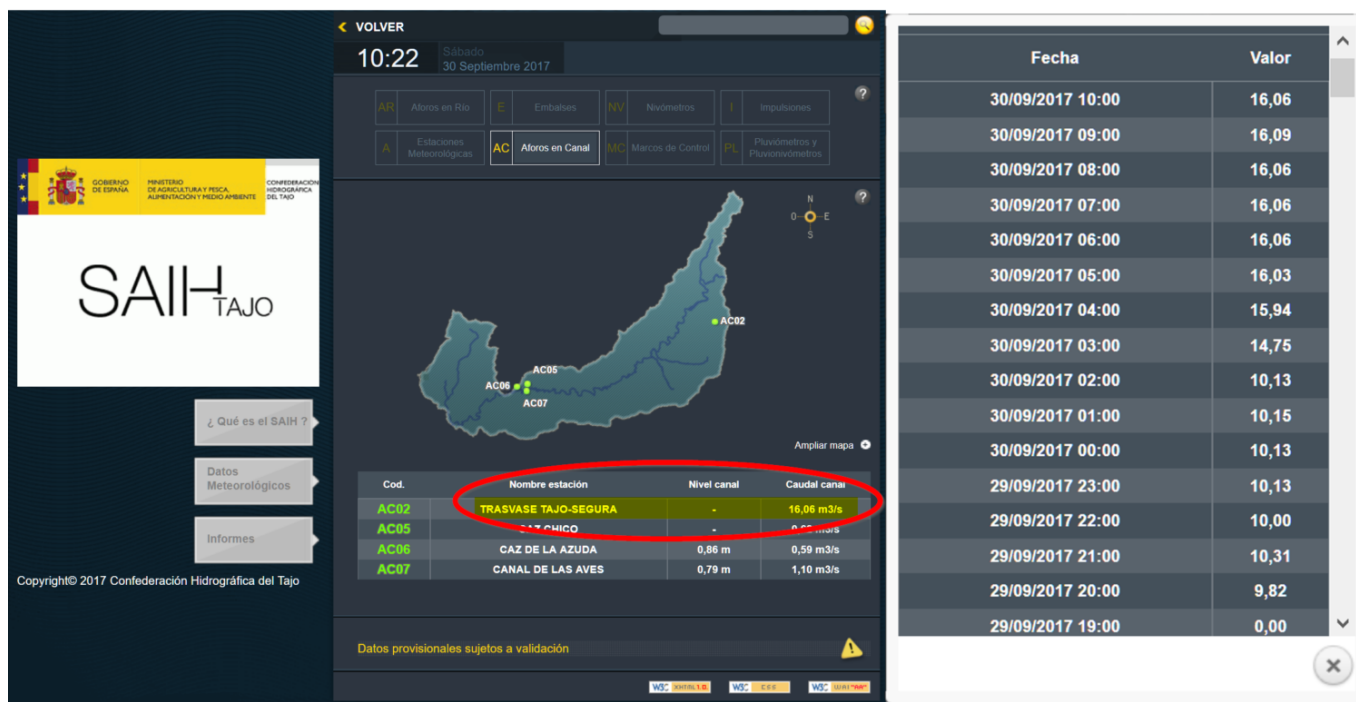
GOBIERNO DE ESPAÑA
MINISTERIO DE AGRICULTURA Y PESCA, ALIMENTACIÓN Y MEDIO AMBIENTE
CONFEDERACIÓN HIDROGRÁFICA DEL TAJO

SAIH TAJO

¿ Qué es el SAIH ?
Datos Meteorológicos
Informes

Copyright© 2017 Confederación Hidrográfica del Tajo

VOLVER
10:22
Sábado
30 Septiembre 2017

AR Aforos en Río
E Embalses
NV Nivómetros
I Impulsiones
A Estaciones Meteorológicas
AC Aforos en Canal
MC Marcos de Control
PL Pluviómetros y Pluvionivómetros

N
O E
S

AC02
AC05
AC06
AC07

Ampliar mapa

| Cod. | Nombre estación | Nivel canal | Caudal canal |
|---|---|---|---|
| AC02 | TRASVASE TAJO-SEGURA | - | 16,06 m3/s |
| AC05 | CAZ CHICO | - | 0,05 m3/s |
| AC06 | CAZ DE LA AZUDA | 0,86 m | 0,59 m3/s |
| AC07 | CANAL DE LAS AVES | 0,79 m | 1,10 m3/s |

Datos provisionales sujetos a validación

W3C XHTML 1.0
W3C CSS
W3C WAI-AA

| Fecha | Valor |
|---|---|
| 30/09/2017 10:00 | 16,06 |
| 30/09/2017 09:00 | 16,09 |
| 30/09/2017 08:00 | 16,06 |
| 30/09/2017 07:00 | 16,06 |
| 30/09/2017 06:00 | 16,06 |
| 30/09/2017 05:00 | 16,03 |
| 30/09/2017 04:00 | 15,94 |
| 30/09/2017 03:00 | 14,75 |
| 30/09/2017 02:00 | 10,13 |
| 30/09/2017 01:00 | 10,15 |
| 30/09/2017 00:00 | 10,13 |
| 29/09/2017 23:00 | 10,13 |
| 29/09/2017 22:00 | 10,00 |
| 29/09/2017 21:00 | 10,31 |
| 29/09/2017 20:00 | 9,82 |
| 29/09/2017 19:00 | 0,00 |